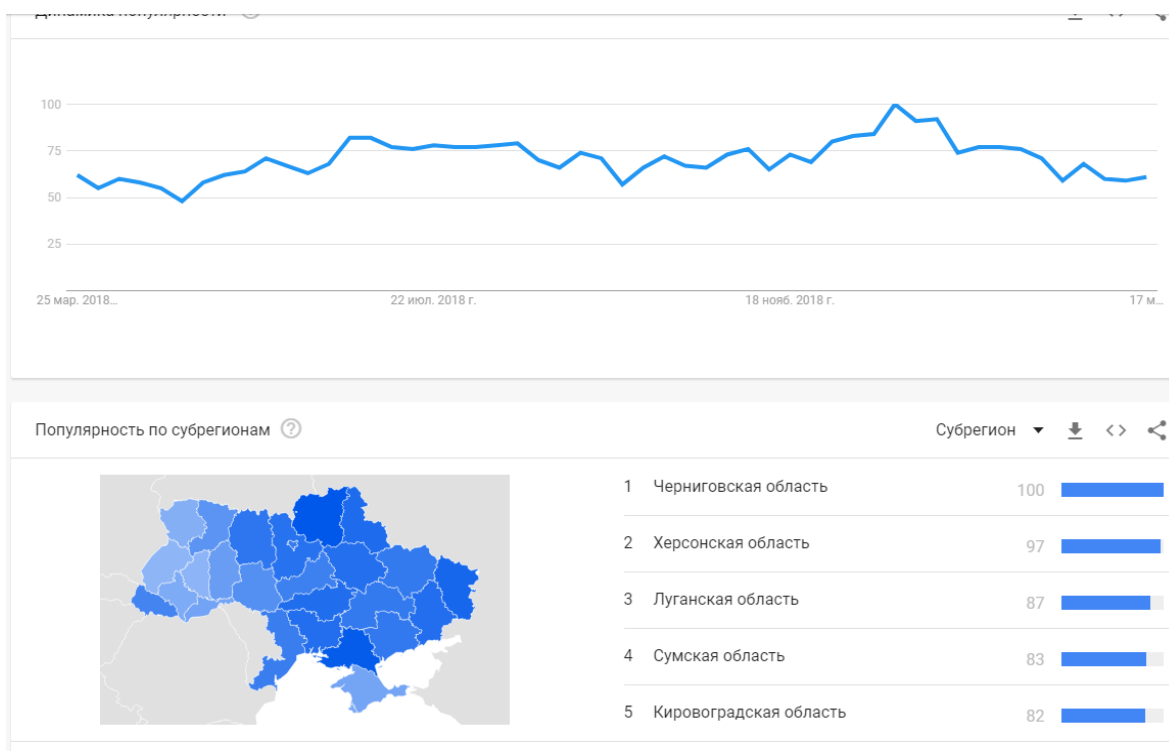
Динамика популярности

100
75
50
25

25 мар. 2018...
22 июл. 2018 г.
18 нояб. 2018 г.
17 м...

Популярность по субрегионам

Субрегион

| 1 | Черниговская область | 100 |
|---|---|---|
| 2 | Херсонская область | 97 |
| 3 | Луганская область | 87 |
| 4 | Сумская область | 83 |
| 5 | Кировоградская область | 82 |